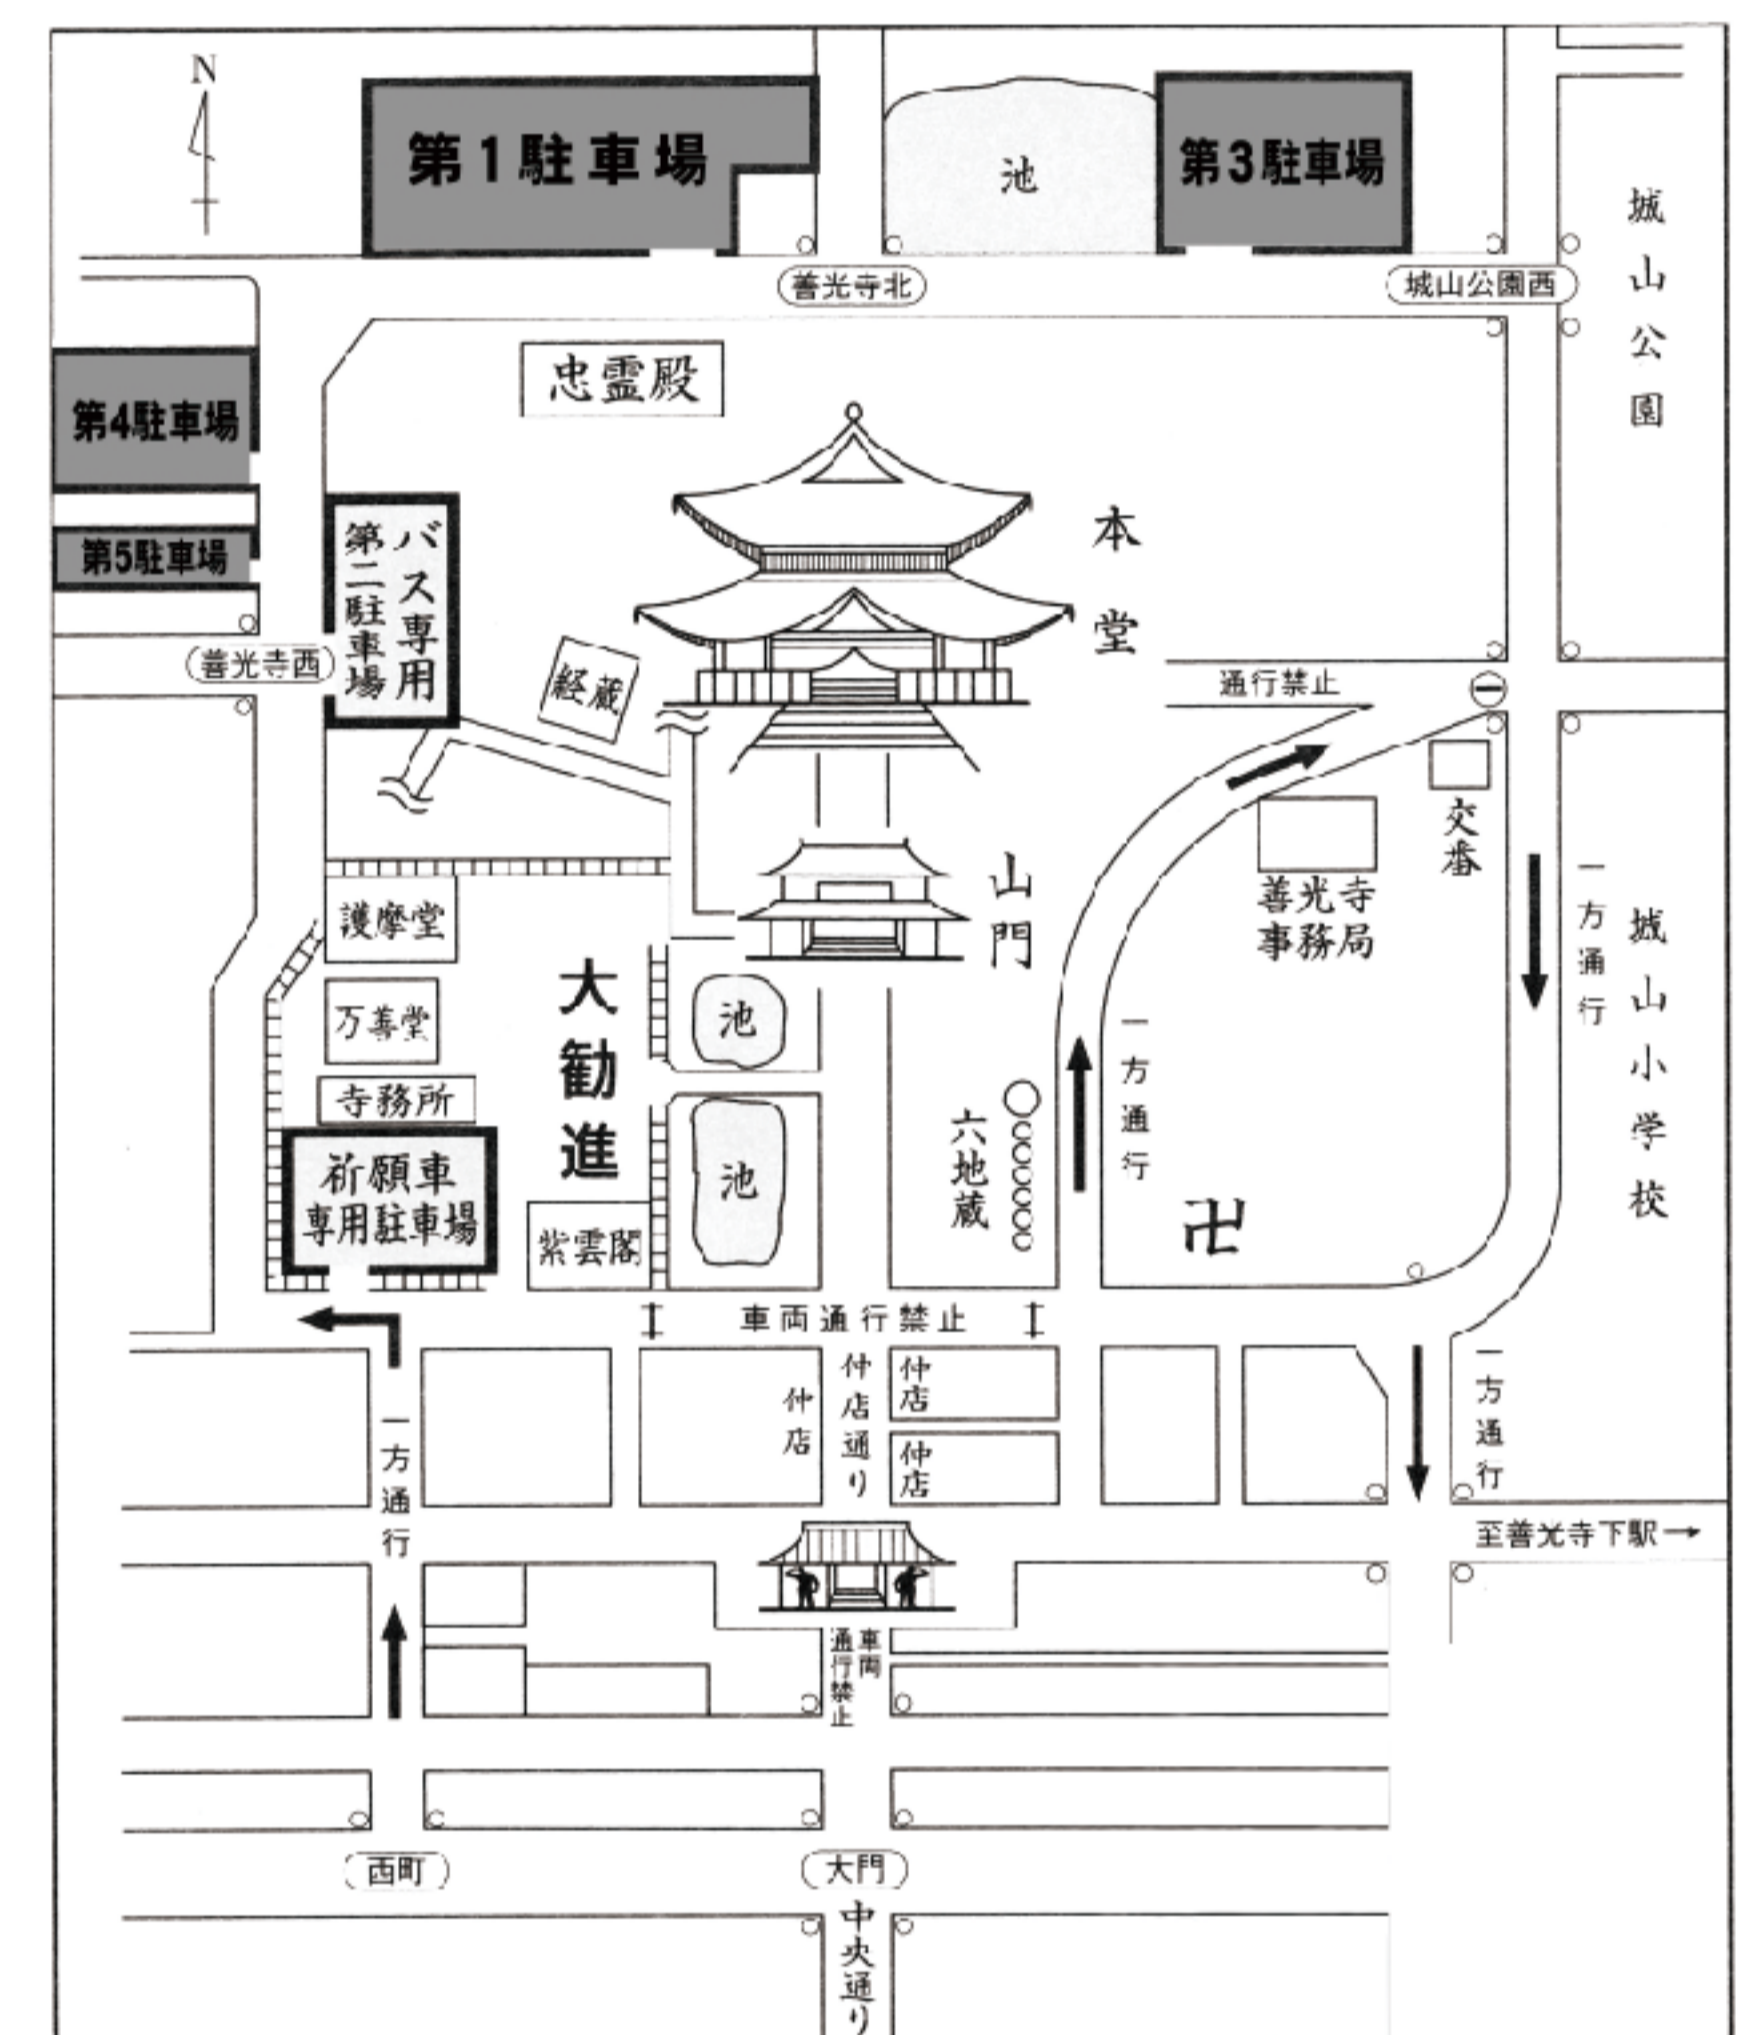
N

第1駐車場

池

第3駐車場

城山公園

善光寺北

城山公園西

忠霊殿

第4駐車場

第5駐車場

バス専用第二駐車場

善光寺西

経蔵

本堂

通行禁止

交番

善光寺事務局

一方通行

城山小学校

山門

護摩堂

万善堂

寺務所

祈願車専用駐車場

大勧進

池

池

紫雲閣

六地蔵

一方通行

卍

車両通行禁止

仲店

仲店通り

仲店

仲店

一方通行

一方通行

至善光寺下駅→

車両通行禁止

西町

大門

中央通り